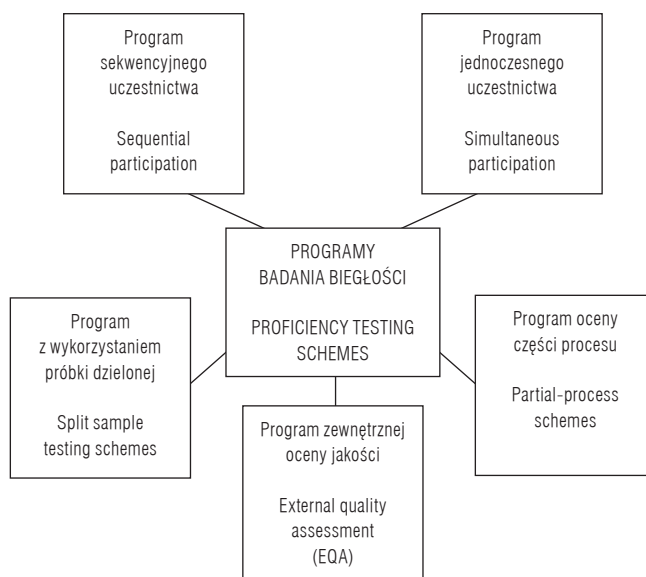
Program sekwencyjnego uczestnictwa

Sequential participation

Program jednoczesnego uczestnictwa

Simultaneous participation

PROGRAMY BADANIA BIEGŁOŚCI

PROFICIENCY TESTING SCHEMES

Program z wykorzystaniem próbki dzielonej

Split sample testing schemes

Program oceny części procesu

Partial-process schemes

Program zewnętrznej oceny jakości

External quality assessment (EQA)